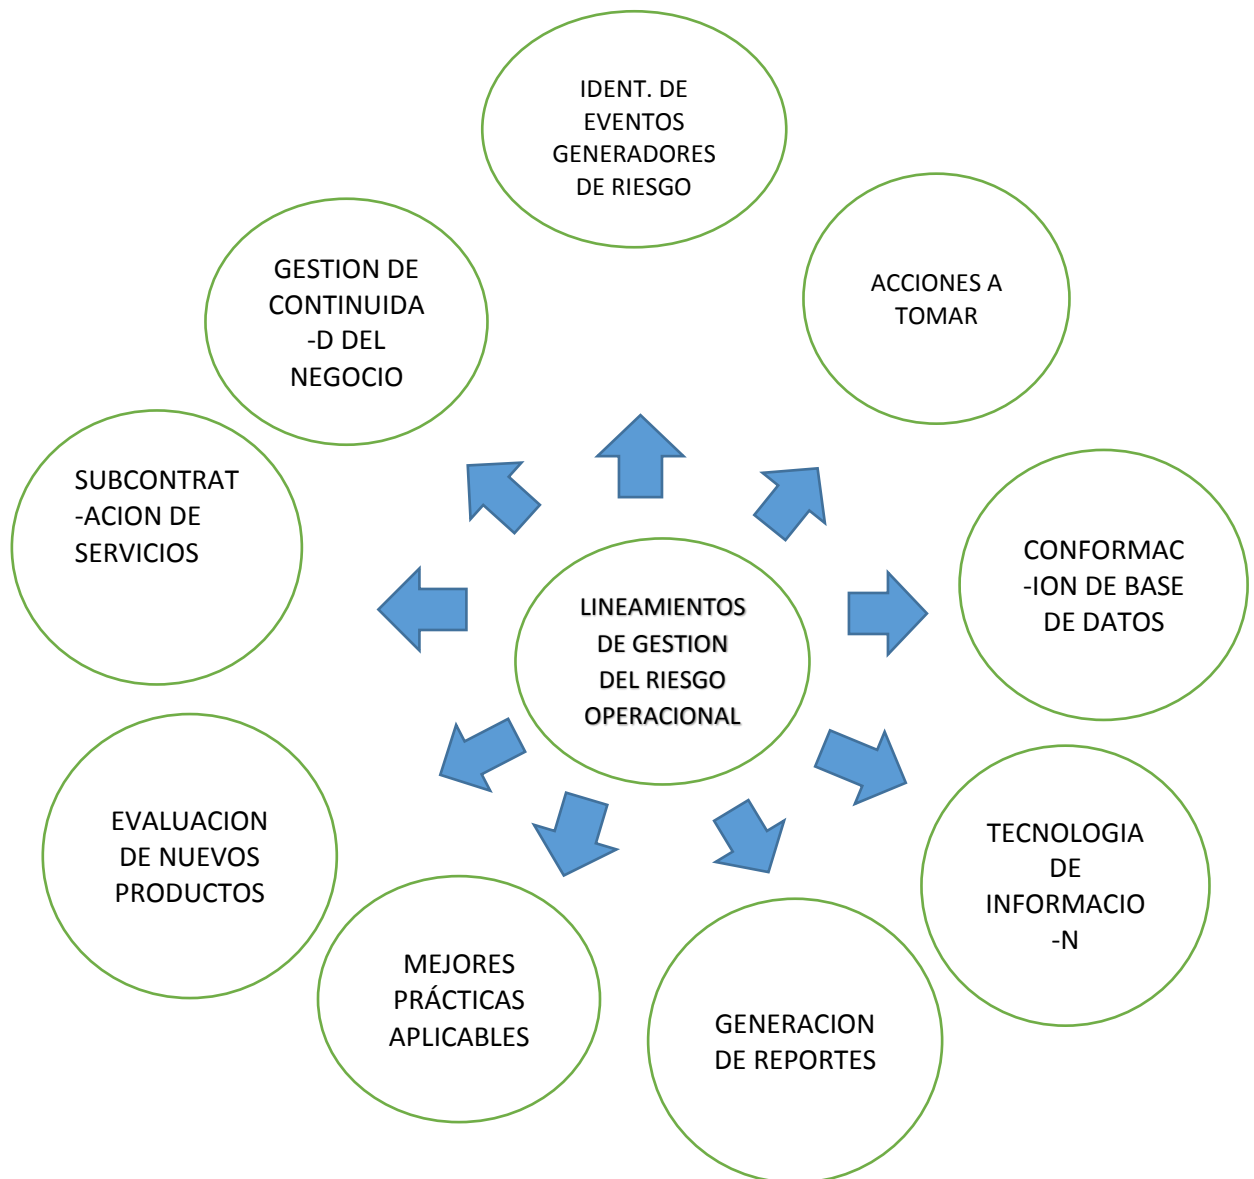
IDENT. DE EVENTOS GENERADORES DE RIESGO

GESTION DE CONTINUIDA -D DEL NEGOCIO

ACCIONES A TOMAR

SUBCONTRAT -ACION DE SERVICIOS

LINEAMIENTOS DE GESTION DEL RIESGO OPERACIONAL

CONFORMAC -ION DE BASE DE DATOS

EVALUACION DE NUEVOS PRODUCTOS

TECNOLOGIA DE INFORMACIO -N

MEJORES PRÁCTICAS APLICABLES

GENERACION DE REPORTES